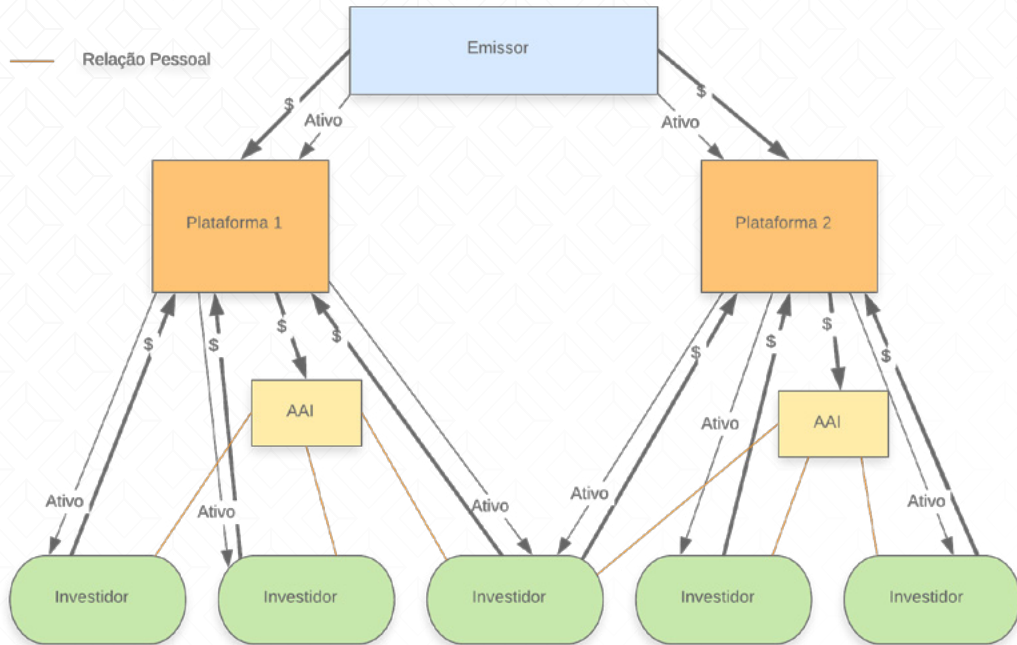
Relação Pessoal

Emissor

$

Ativo

Ativo

$

Plataforma 1

Plataforma 2

$

$

$

$

$

$

$

AAI

AAI

Ativo

Ativo

Ativo

Ativo

Ativo

Ativo

Investidor

Investidor

Investidor

Investidor

Investidor